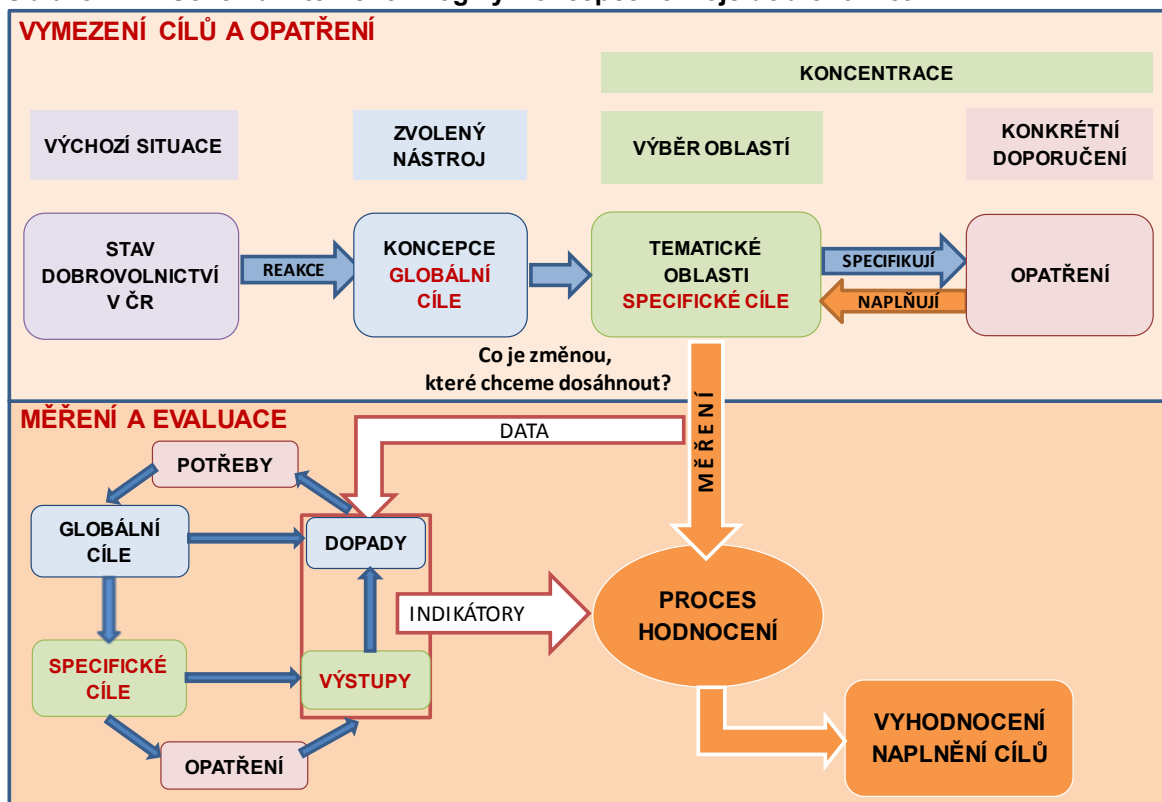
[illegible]

VYMEZENÍ CÍLŮ A OPATŘENÍ

KONCENTRACE

VÝCHOZÍ SITUACE

ZVOLENÝ NÁSTROJ

VÝBĚR OBLASTÍ

KONKRÉTNÍ DOPORUČENÍ

STAV DOBROVOLNICTVÍ V ČR

REAKCE

KONCEPCE GLOBÁLNÍ CÍLE

TEMATICKÉ OBLASTI SPECIFICKÉ CÍLE

SPECIFIKUJÍ

NAPLŇUJÍ

OPATŘENÍ

Co je změnou, které chceme dosáhnout?

MĚŘENÍ A EVALUACE

DATA

MĚŘENÍ

POTŘEBY

GLOBÁLNÍ CÍLE

DOPADY

INDIKÁTORY

PROCES HODNOCENÍ

SPECIFICKÉ CÍLE

VÝSTUPY

OPATŘENÍ

VYHODNOCENÍ NAPLNĚNÍ CÍLŮ